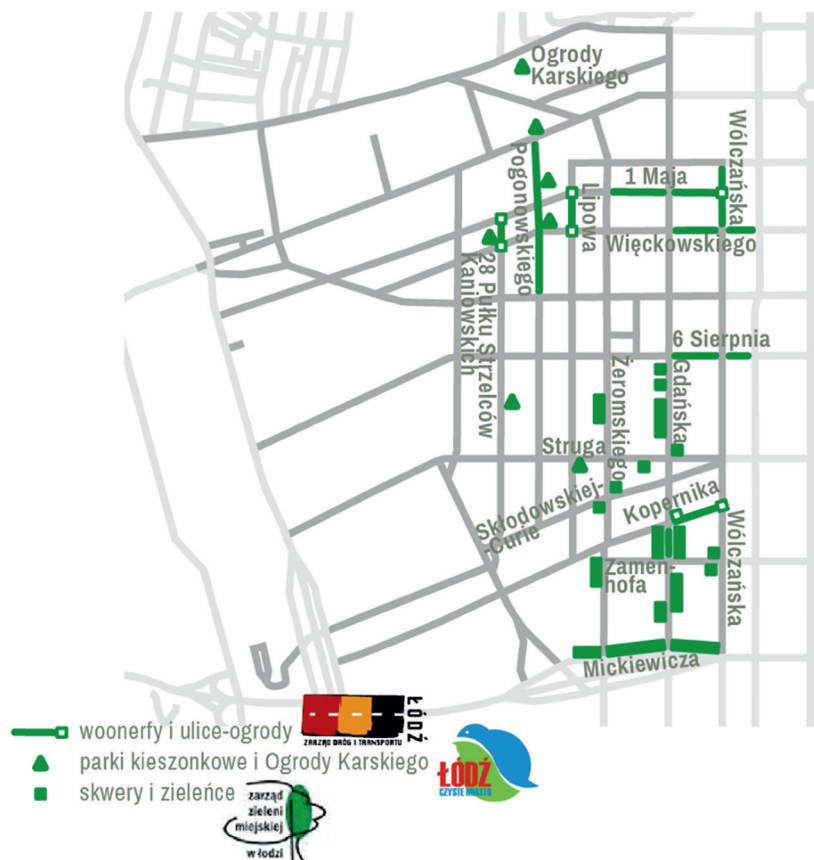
Ogrody Karskiego

Pogonowskiego

Lipowa

1 Maja

Wólczańska

Więckowskiego

28 Pułku Strzelców Kaniowskich

6 Sierpnia

Żeromskiego

Gdańska

Struga

Skłodowskiej-Curie

Kopernika

Wólczańska

Zamenhofa

Mickiewicza

woonerfy i ulice-ogrody

parki kieszonkowe i Ogrody Karskiego

skwery i zieleńce

ŁÓDŹ
ZARZĄD DRÓG I TRANSPORTU

ŁÓDŹ
CZYSTE MIASTO

zarząd zieleni miejskiej w łodzi